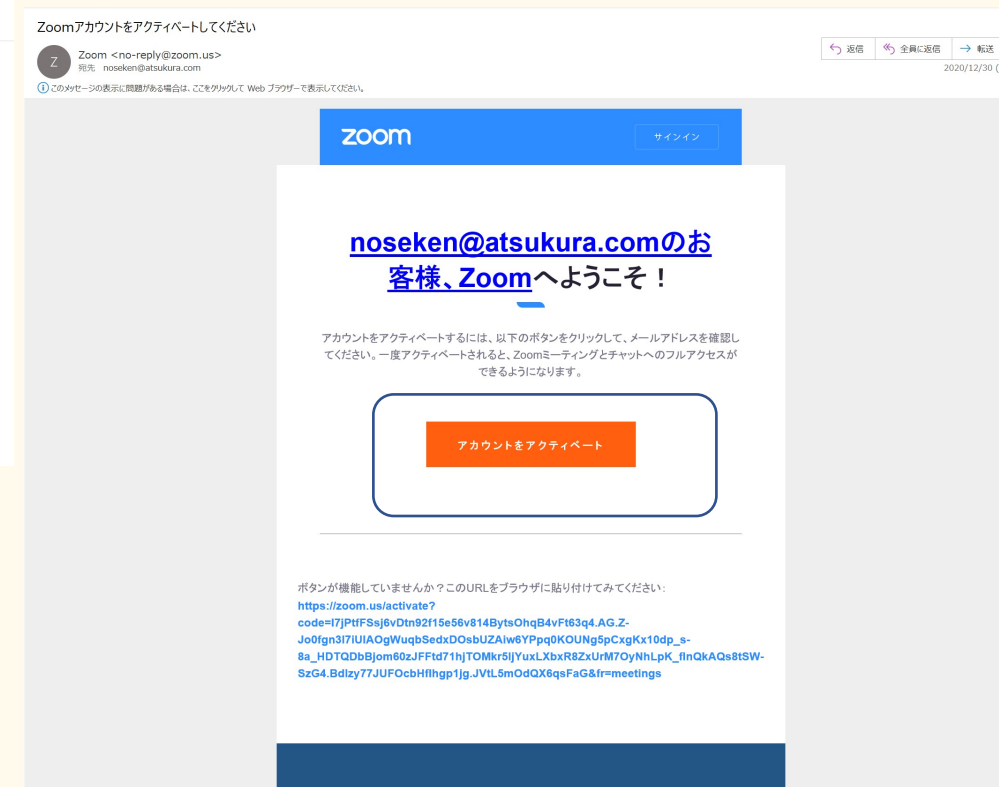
Zoomアカウントをアクティベートしてください

Z

Zoom <no-reply@zoom.us>
宛先 noseken@atsukura.com

返信 全員に返信 転送
2020/12/30 (

このメッセージの表示に問題がある場合は、ここをクリックして Web ブラウザーで表示してください。

zoom

サインイン

noseken@atsukura.comのお客様、Zoomへようこそ！

アカウントをアクティベートするには、以下のボタンをクリックして、メールアドレスを確認してください。一度アクティベートされると、Zoomミーティングとチャットへのフルアクセスができるようになります。

アカウントをアクティベート

ボタンが機能していませんか？このURLをブラウザに貼り付けてみてください：
https://zoom.us/activate?code=I7jPtfFSsj6vDtn92f15e56v814BytsOhqB4vFt63q4.AG.Z-Jo0fgn3l7iUlAOgWuqbSedxDOsbUZAiw6YPpq0KOUNg5pCxgKx10dp_s-8a_HDTQDbBjom60zJFFtd71hjTOMkr5ljYuxLXbxR8ZxUrM7OyNhLpK_flnQkAQs8tSW-SzG4.Bdlzy77JUFOcbHflhgp1jg.JVtL5mOdQX6qsFaG&fr=meetings